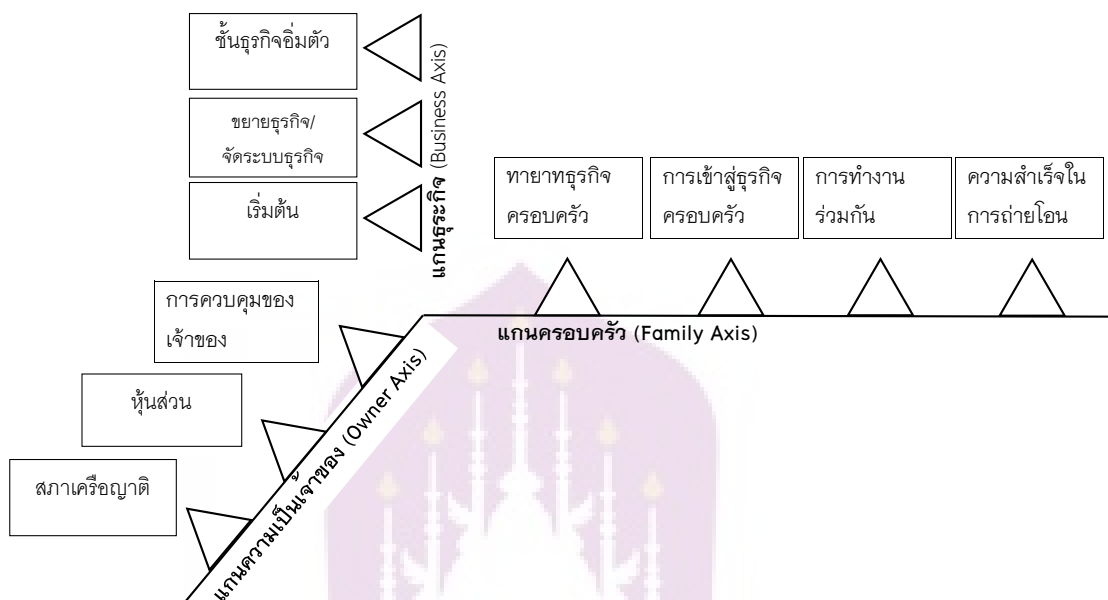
ชั้นธุรกิจอิ่มตัว

ขยายธุรกิจ/ จัดระบบธุรกิจ

เริ่มต้น

แกนธุรกิจ (Business Axis)

ทายาทธุรกิจครอบครัว

การเข้าสู่ธุรกิจครอบครัว

การทำงานร่วมกัน

ความสำเร็จในการถ่ายโอน

การควบคุมของเจ้าของ

แกนครอบครัว (Family Axis)

หุ้นส่วน

สภาเครือญาติ

แกนความเป็นเจ้าของ (Owner Axis)